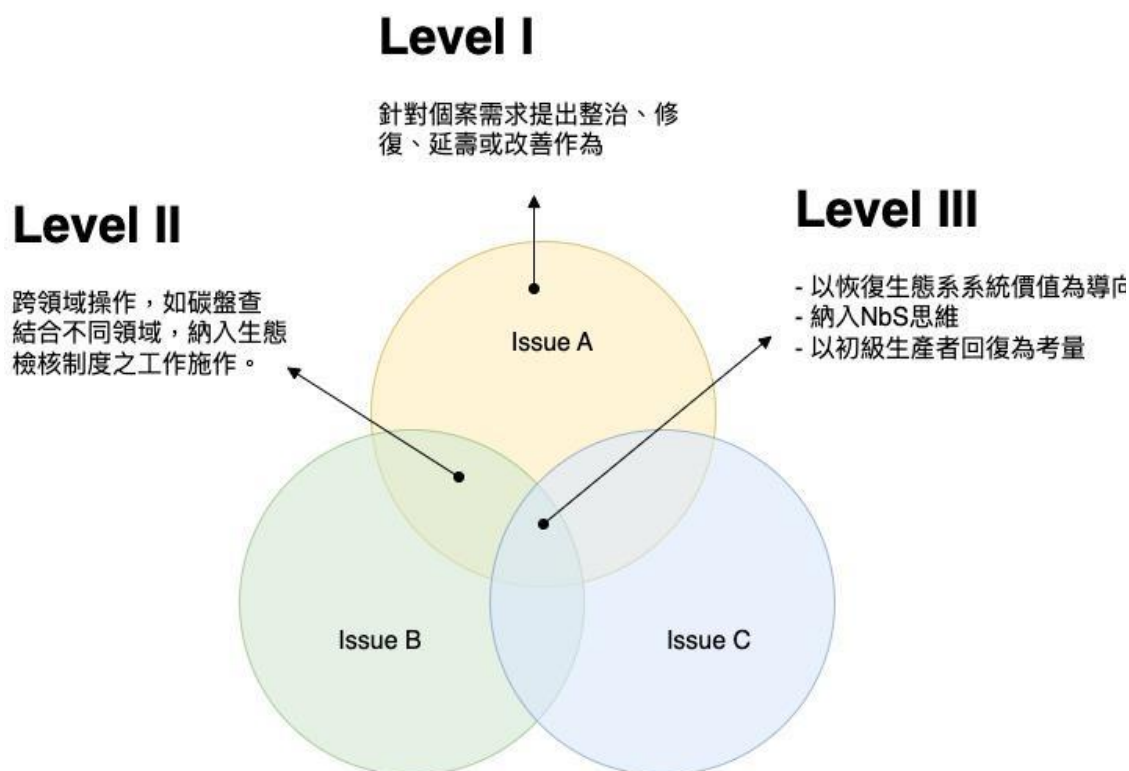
Level I

針對個案需求提出整治、修復、延壽或改善作為

Level II

跨領域操作，如碳盤查結合不同領域，納入生態檢核制度之工作施作。

Level III

- 以恢復生態系系統價值為導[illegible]
- 納入NbS思維
- 以初級生產者回復為考量

Issue A

Issue B

Issue C